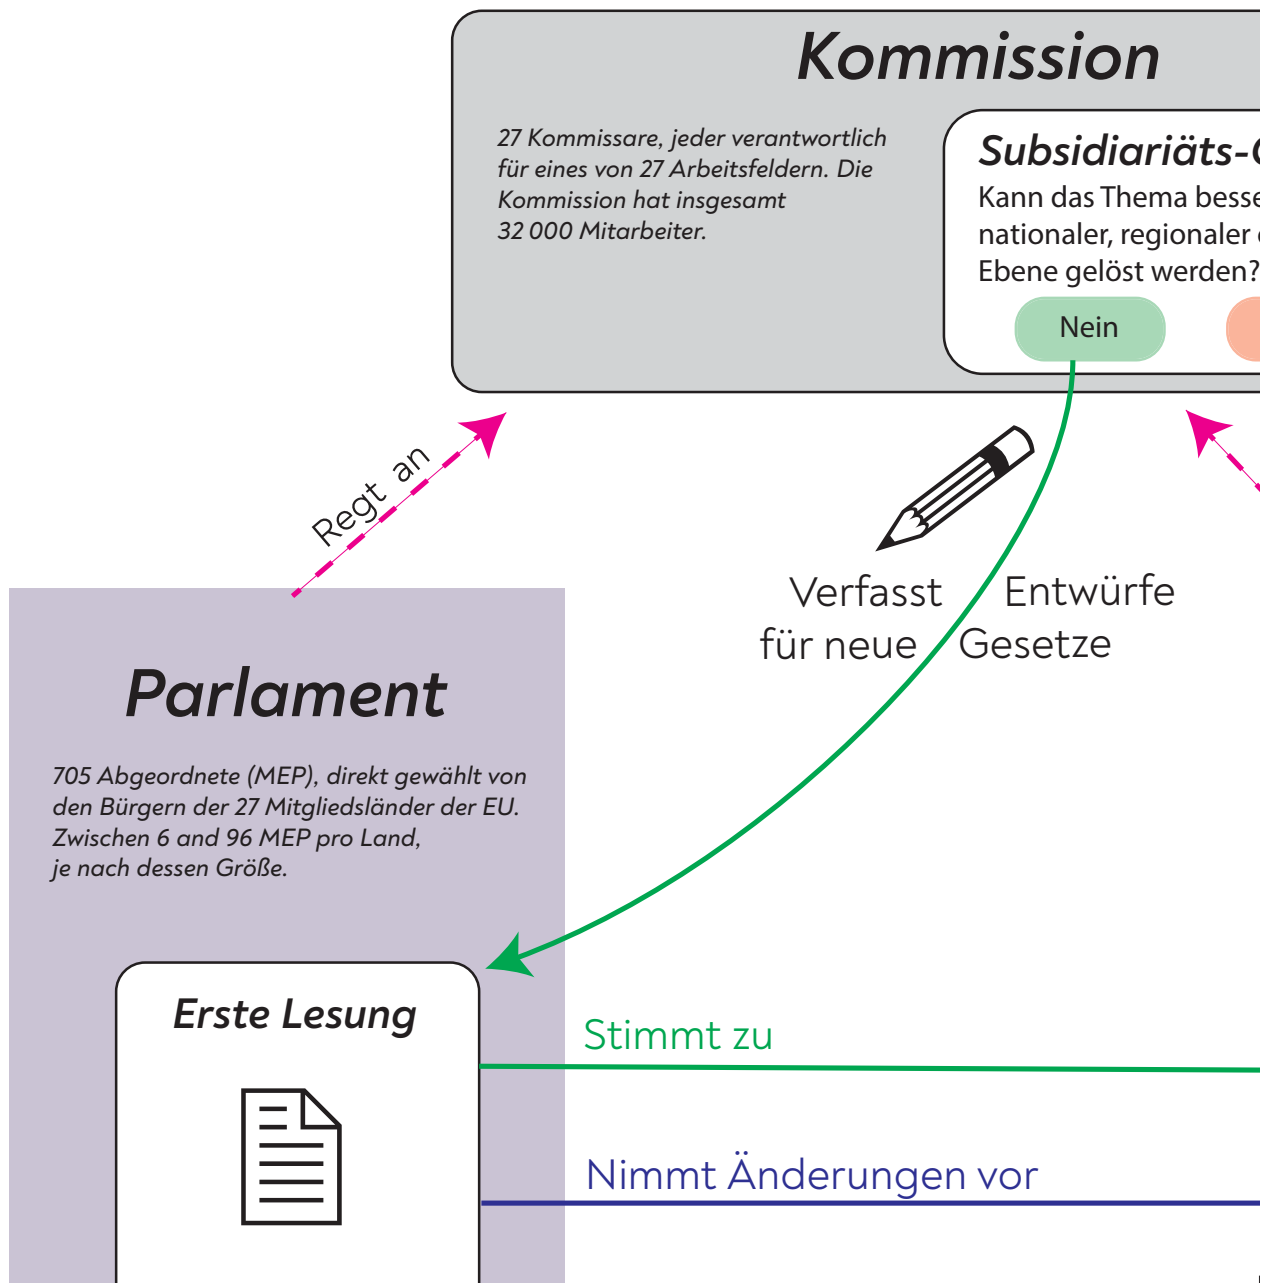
Kommission

27 Kommissare, jeder verantwortlich für eines von 27 Arbeitsfeldern. Die Kommission hat insgesamt 32 000 Mitarbeiter.

Subsidiariäts-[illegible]
Kann das Thema besse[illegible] nationaler, regionaler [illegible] Ebene gelöst werden?

Nein

Regt an

Verfasst Entwürfe für neue Gesetze

Parlament

705 Abgeordnete (MEP), direkt gewählt von den Bürgern der 27 Mitgliedsländer der EU. Zwischen 6 and 96 MEP pro Land, je nach dessen Größe.

Erste Lesung

Stimmt zu

Nimmt Änderungen vor